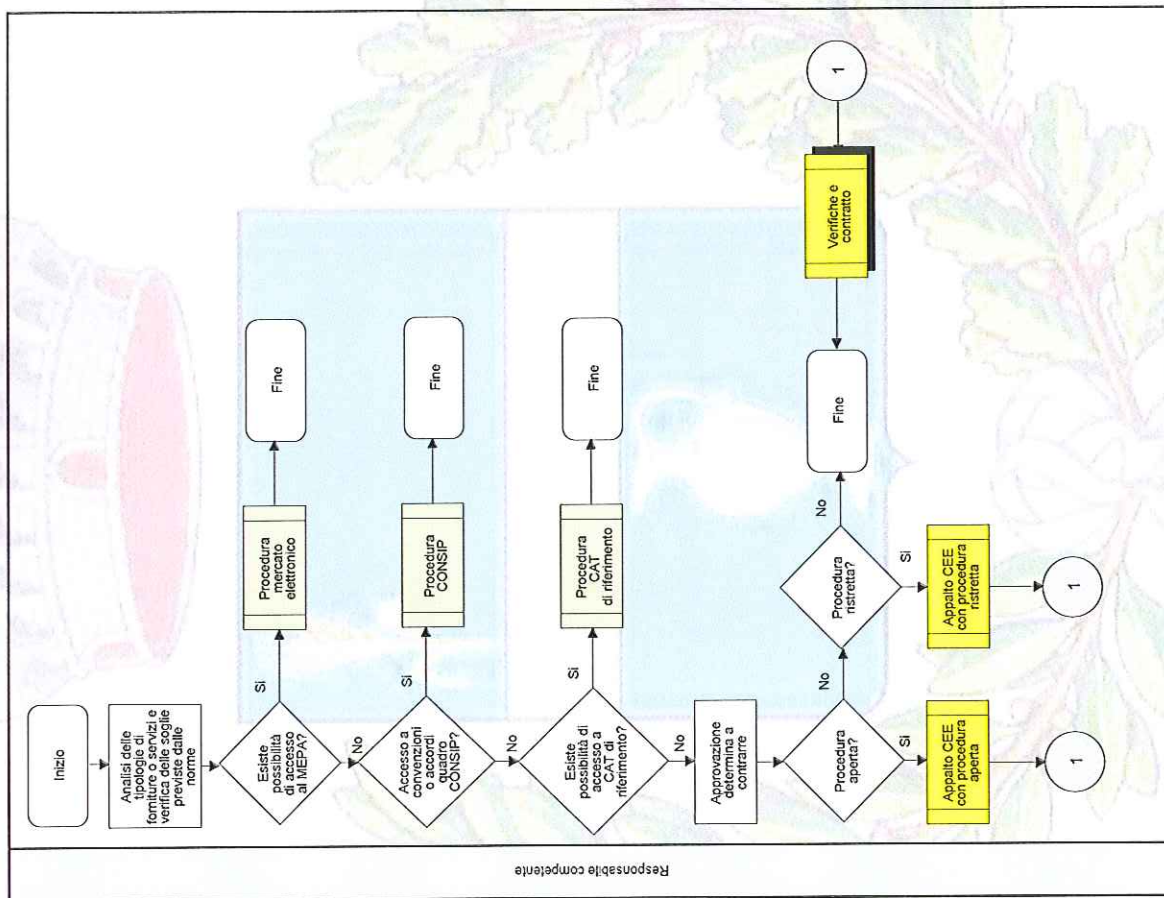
Responsabile competente

Inizio

Analisi delle tipologie di forniture o servizi e verifica delle soglie previste dalle norme

Esiste possibilità di accesso al MEPA?

Si

Procedura mercato elettronico

Fine

No

Accesso a convenzioni o accordi quadro CONSIP?

Si

Procedura CONSIP

Fine

No

Esiste possibilità di accesso a CAT di riferimento?

Si

Procedura CAT di riferimento

Fine

No

Approvazione determina a contrarre

Procedura aperta?

Si

Appalto CEE con procedura aperta

1

No

Procedura ristretta?

Si

Appalto CEE con procedura ristretta

1

No

Fine

1

Verifiche e contratto